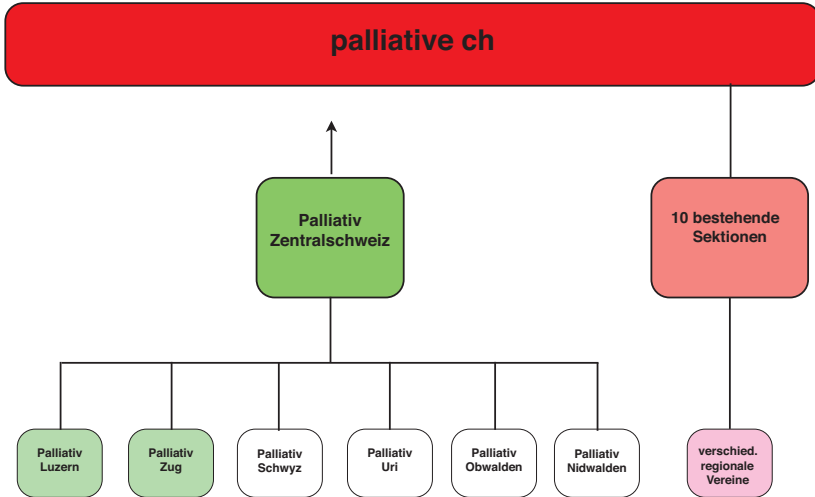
palliative ch

Palliativ Zentralschweiz

10 bestehende Sektionen

Palliativ Luzern

Palliativ Zug

Palliativ Schwyz

Palliativ Uri

Palliativ Obwalden

Palliativ Nidwalden

verschied. regionale Vereine